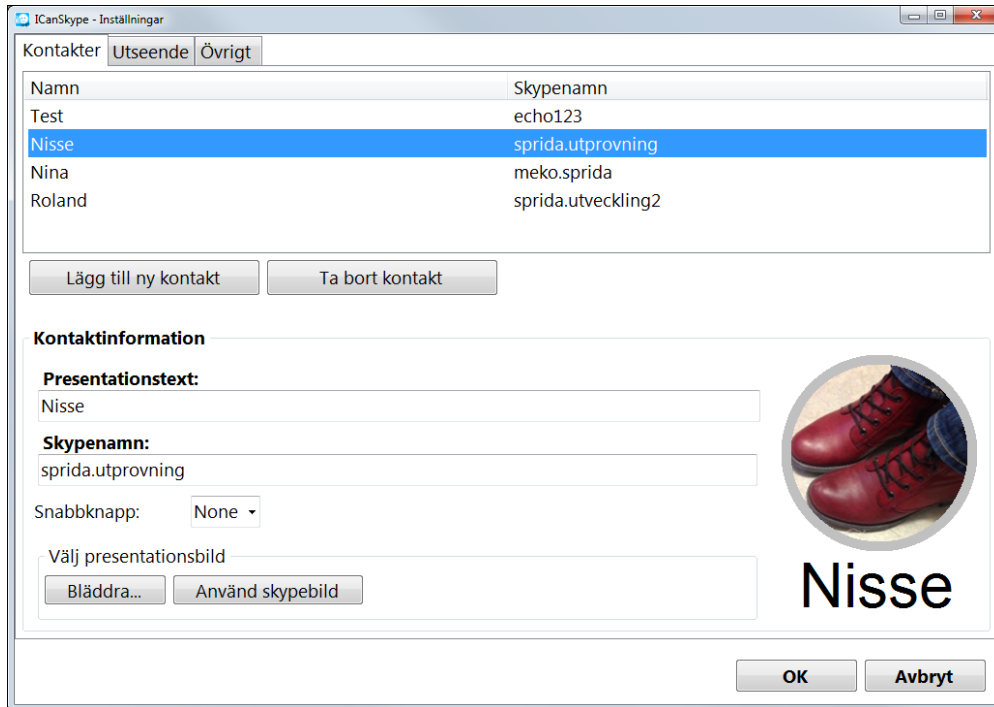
ICanSkype - Inställningar

Kontakter | Utseende | Övrigt

| Namn | Skypenamn |
|---|---|
| Test | echo123 |
| Nisse | sprida.utprovning |
| Nina | meko.sprida |
| Roland | sprida.utveckling2 |

Lägg till ny kontakt
Ta bort kontakt

Kontaktinformation

Presentationstext:
Nisse

Skypenamn:
sprida.utprovning

Snabbknapp: None

Välj presentationsbild
Bläddra...
Använd skypebild

Nisse

OK
Avbryt